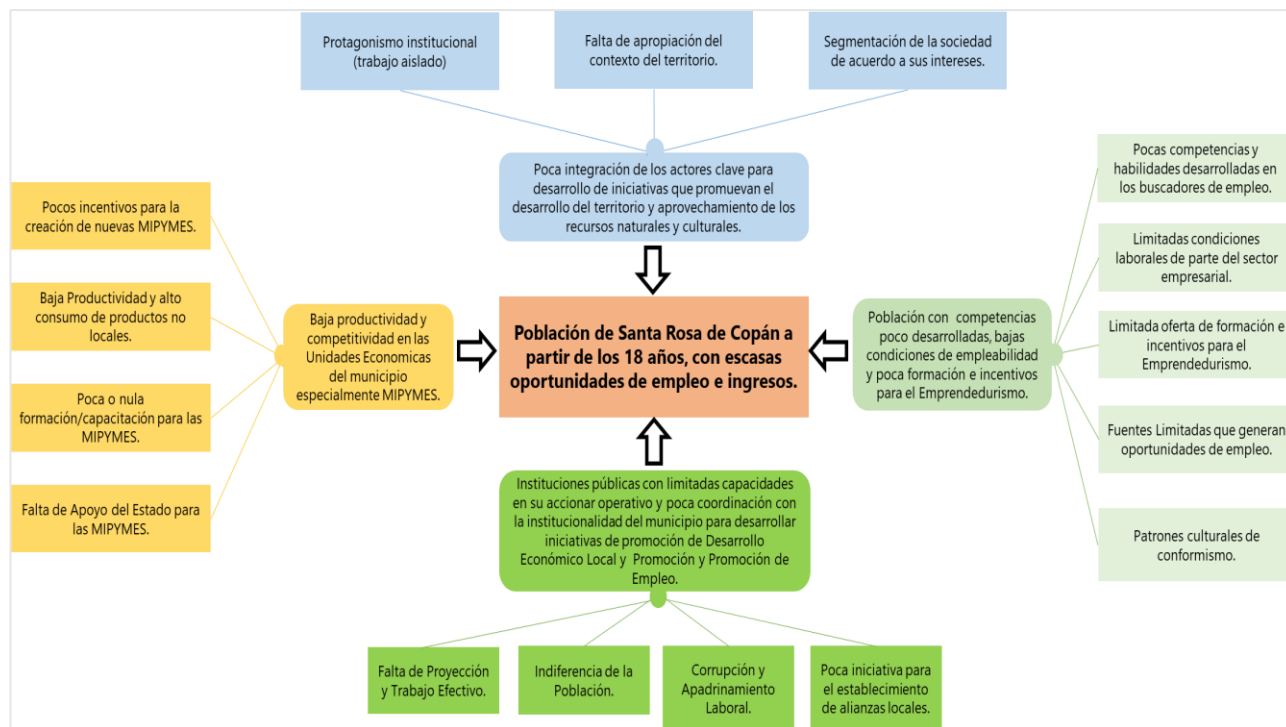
Protagonismo institucional (trabajo aislado)

Falta de apropiación del contexto del territorio.

Segmentación de la sociedad de acuerdo a sus intereses.

Poca integración de los actores clave para desarrollo de iniciativas que promuevan el desarrollo del territorio y aprovechamiento de los recursos naturales y culturales.

Pocos incentivos para la creación de nuevas MIPYMES.

Baja Productividad y alto consumo de productos no locales.

Poca o nula formación/capacitación para las MIPYMES.

Falta de Apoyo del Estado para las MIPYMES.

Baja productividad y competitividad en las Unidades Economicas del municipio especialmente MIPYMES.

Población de Santa Rosa de Copán a partir de los 18 años, con escasas oportunidades de empleo e ingresos.

Población con competencias poco desarrolladas, bajas condiciones de empleabilidad y poca formación e incentivos para el Emprendedurismo.

Pocas competencias y habilidades desarrolladas en los buscadores de empleo.

Limitadas condiciones laborales de parte del sector empresarial.

Limitada oferta de formación e incentivos para el Emprendedurismo.

Fuentes Limitadas que generan oportunidades de empleo.

Patrones culturales de conformismo.

Instituciones públicas con limitadas capacidades en su accionar operativo y poca coordinación con la institucionalidad del municipio para desarrollar iniciativas de promoción de Desarrollo Económico Local y Promoción y Promoción de Empleo.

Falta de Proyección y Trabajo Efectivo.

Indiferencia de la Población.

Corrupción y Apadrinamiento Laboral.

Poca iniciativa para el establecimiento de alianzas locales.